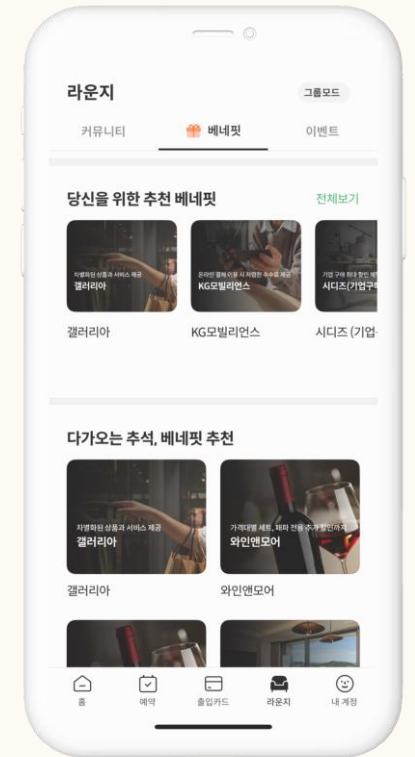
라운지

그룹모드

커뮤니티

베네핏

이벤트

당신을 위한 추천 베네핏

전체보기

차별화된 상품과 서비스 제공
갤러리아

온라인 결제 이용 시 차량한 추가 할인
KG모빌리언스

기업 구매 최대 할인 혜
시디즈(기업구

갤러리아

KG모빌리언스

시디즈 (기업

다가오는 추석, 베네핏 추천

차별화된 상품과 서비스 제공
갤러리아

가격대별 세트, 페파 전용 추가 할인까지
와인앤모어

갤러리아

와인앤모어

홈

예약

출입카드

라운지

내 계정